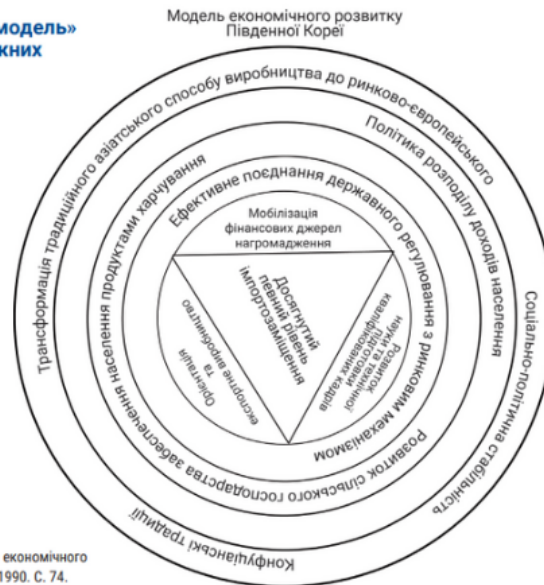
модель»
жних

Модель економічного розвитку Південної Кореї

Трансформація традиційного азіатського способу виробництва до ринково-європейського

Політика розподілу доходів населення

Соціально-політична стабільність

Конфуціанські традиції

Забезпечення населення продуктами харчування

Ефективне поєднання державного регулювання з ринковим механізмом

Розвиток сільського господарства

Мобілізація фінансових джерел нагромадження

Досягнутий певний рівень імпортозаміщення

Орієнтація та експортне виробництво

Розвиток науки, техніки та підготовки кваліфікованих кадрів

економічного
1990. С. 74.